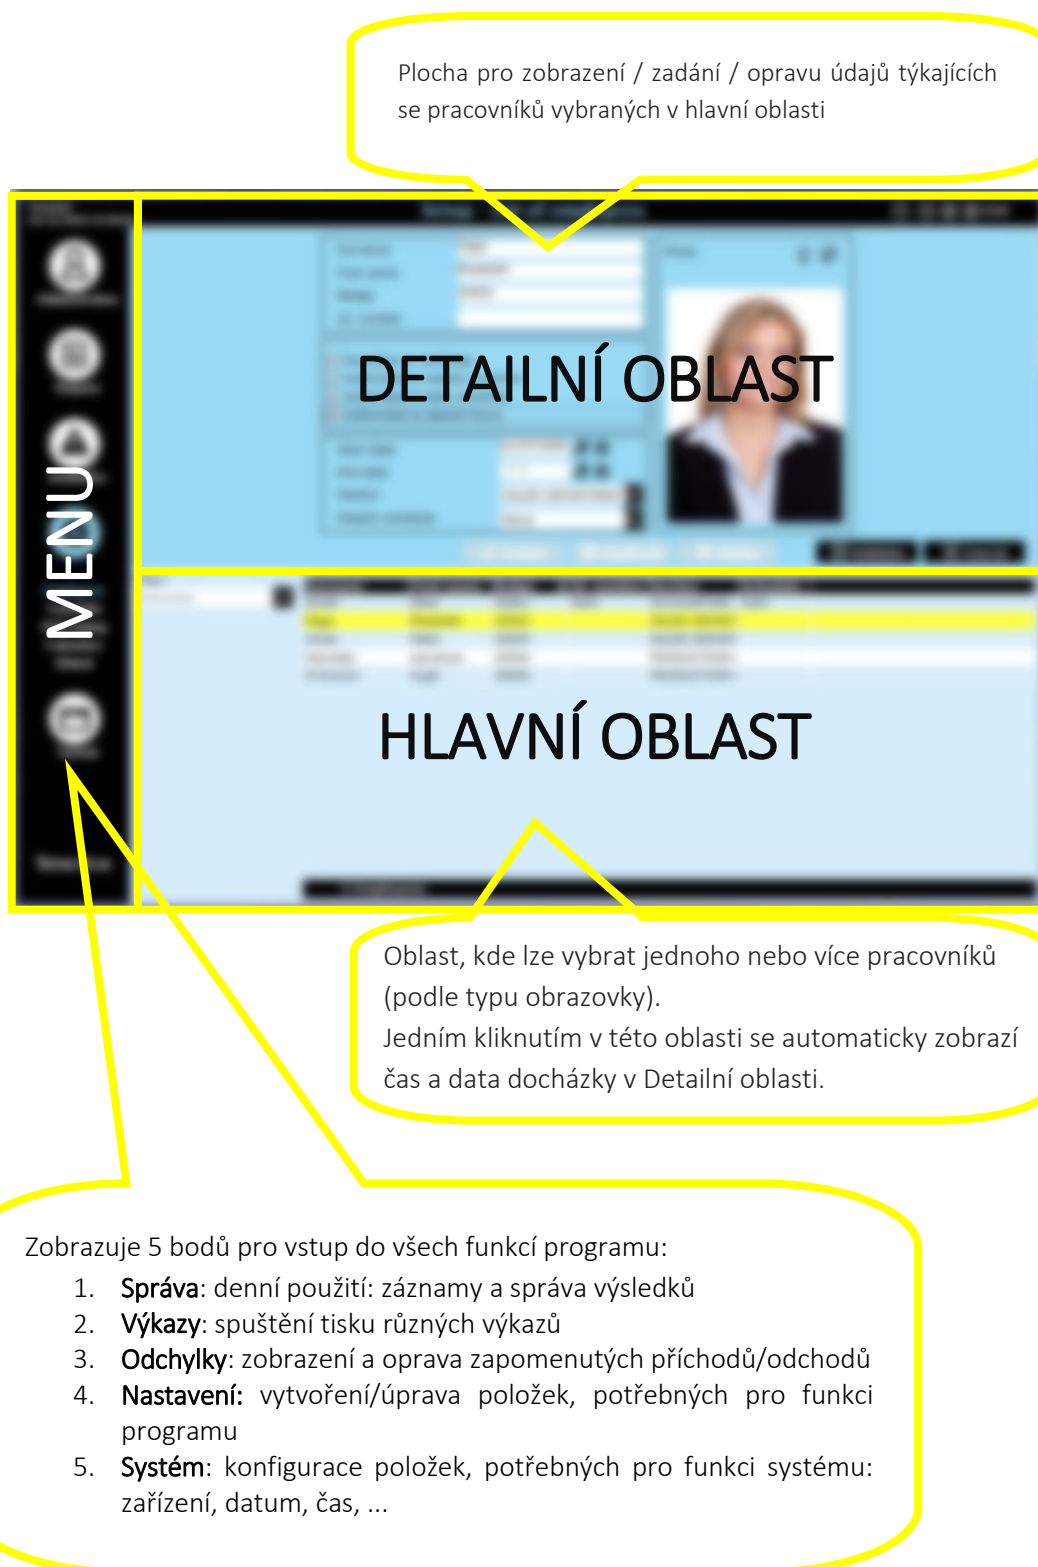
Plocha pro zobrazení / zadání / opravu údajů týkajících se pracovníků vybraných v hlavní oblasti

MENU

DETAILNÍ OBLAST

HLAVNÍ OBLAST

Oblast, kde lze vybrat jednoho nebo více pracovníků (podle typu obrazovky).
Jedním kliknutím v této oblasti se automaticky zobrazí čas a data docházky v Detailní oblasti.

Zobrazuje 5 bodů pro vstup do všech funkcí programu:
1. Správa: denní použití: záznamy a správa výsledků
2. Výkazy: spuštění tisku různých výkazů
3. Odchylky: zobrazení a oprava zapomenutých příchodů/odchodů
4. Nastavení: vytvoření/úprava položek, potřebných pro funkci programu
5. Systém: konfigurace položek, potřebných pro funkci systému: zařízení, datum, čas, ...